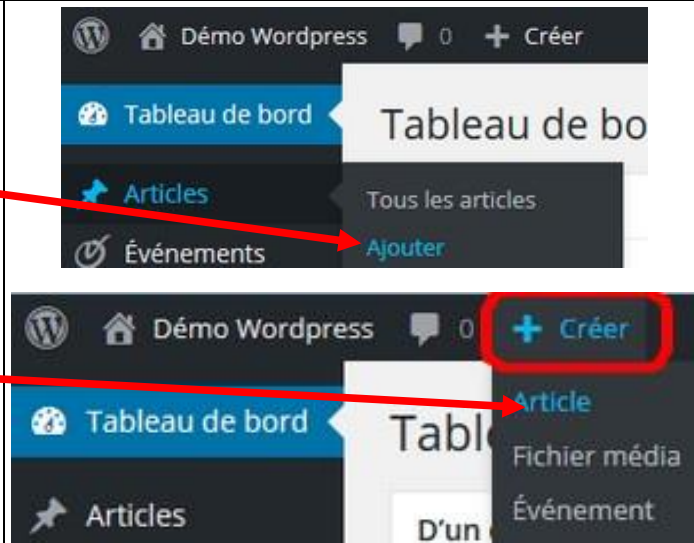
Démo Wordpress 0 Créer

Tableau de bord

Tableau de bo

Articles

Tous les articles

Ajouter

Événements

Démo Wordpress 0 Créer

Tableau de bord

Tabl

Article

Fichier média

Événement

Articles

D'un